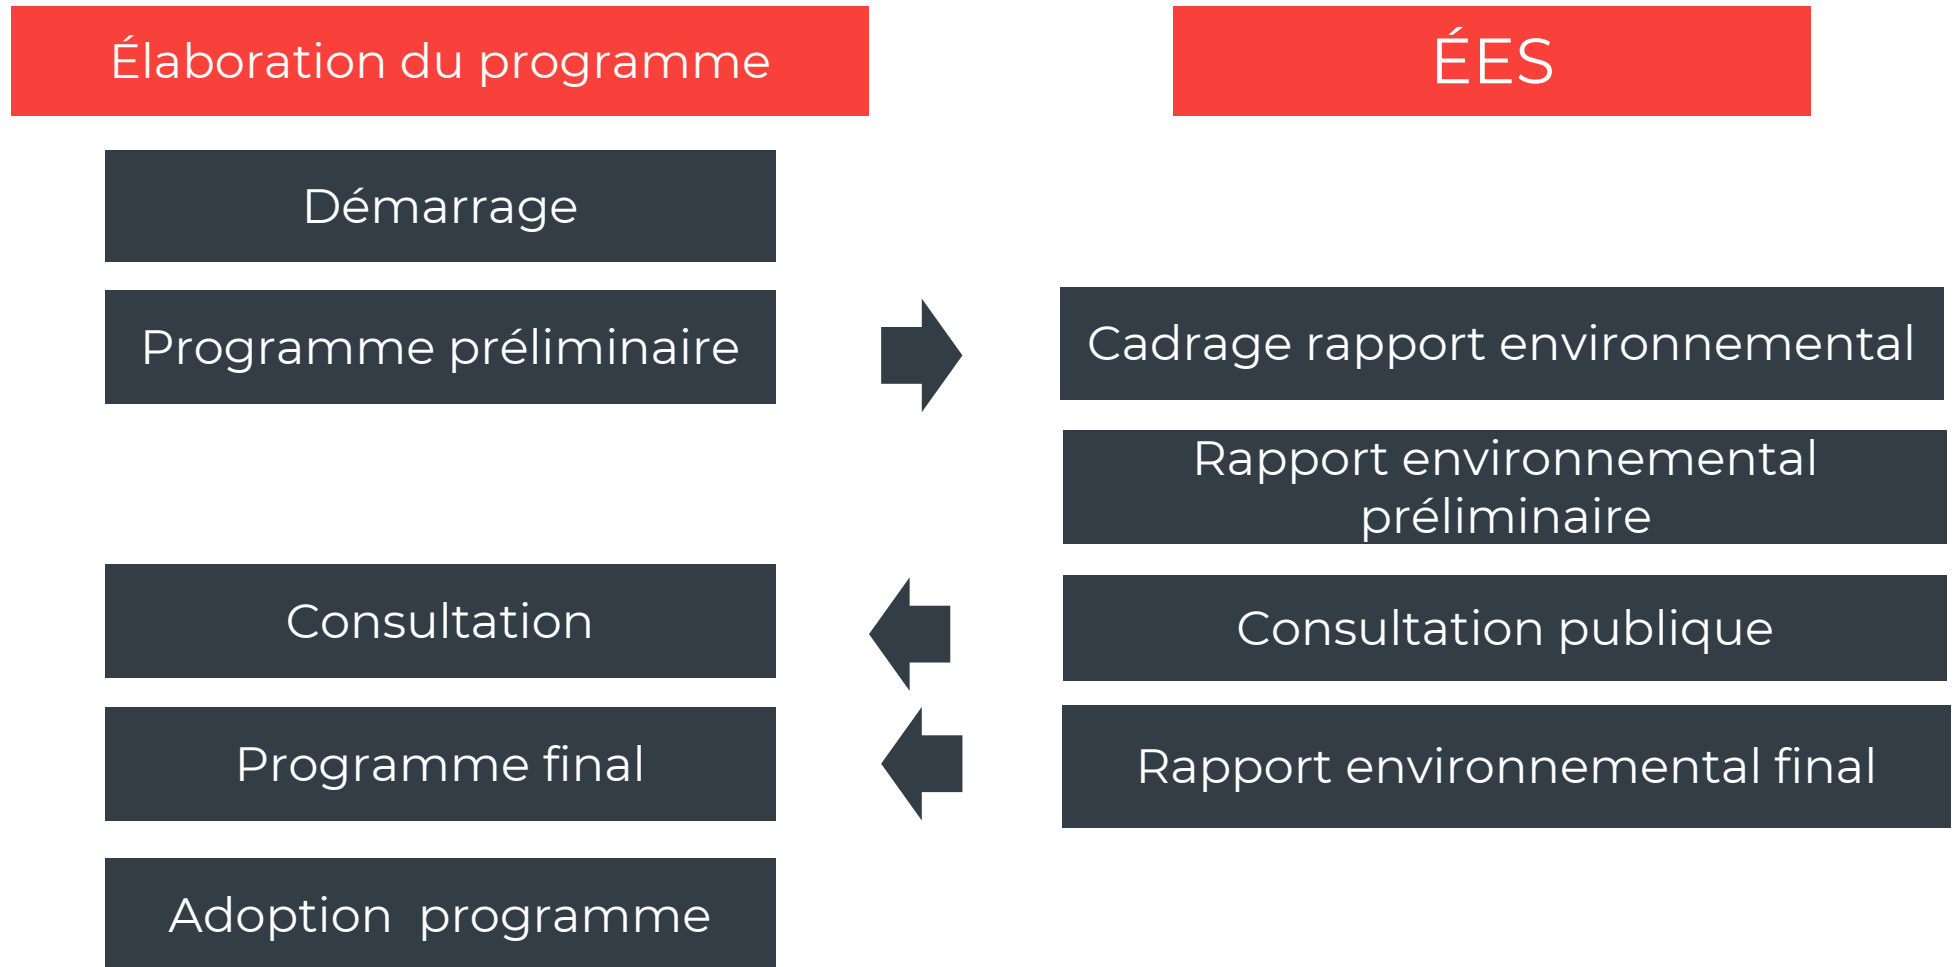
Élaboration du programme

ÉES

Démarrage

Programme préliminaire

Cadrage rapport environnemental

Rapport environnemental préliminaire

Consultation

Consultation publique

Programme final

Rapport environnemental final

Adoption programme